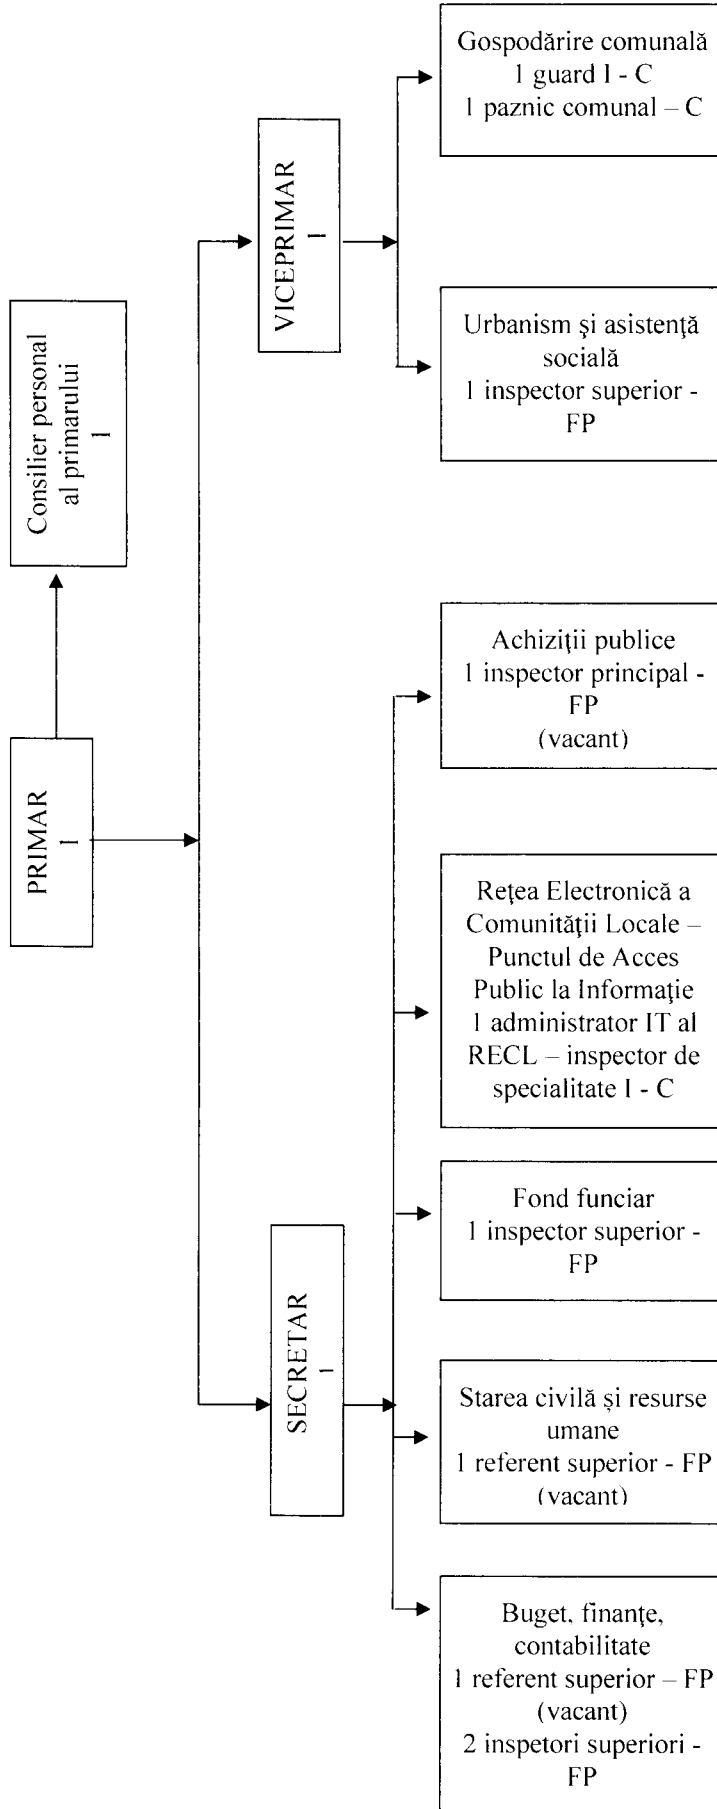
PRIMAR
1

Consilier personal al primarului
1

VICEPRIMAR
1

SECRETAR
1

Gospodărire comunală
1 guard I - C
1 paznic comunal – C

Urbanism şi asistenţă socială
1 inspector superior - FP

Achiziţii publice
1 inspector principal - FP
(vacant)

Reţea Electronică a Comunităţii Locale – Punctul de Acces Public la Informaţie
1 administrator IT al RECL – inspector de specialitate I - C

Fond funciar
1 inspector superior - FP

Starea civilă și resurse umane
1 referent superior - FP
(vacant)

Buget, finanţe, contabilitate
1 referent superior – FP
(vacant)
2 inspetori superiori - FP